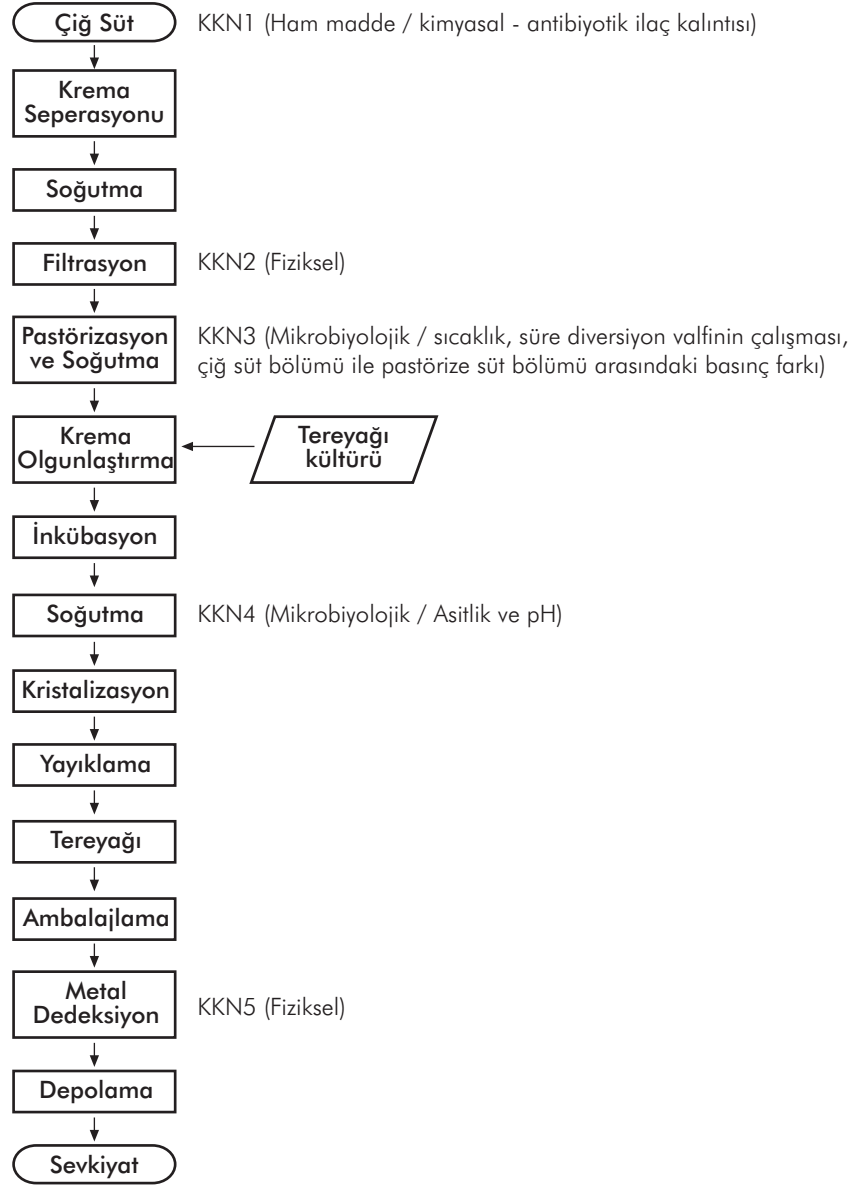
Çiğ Süt

KKN1 (Ham madde / kimyasal - antibiyotik ilaç kalıntısı)

Krema Seperasyonu

Soğutma

Filtrasyon

KKN2 (Fiziksel)

Pastörizasyon ve Soğutma

KKN3 (Mikrobiyolojik / sıcaklık, süre diversiyon valfinin çalışması, çiğ süt bölümü ile pastörize süt bölümü arasındaki basınç farkı)

Krema Olgunlaştırma

Tereyağı kültürü

İnkübasyon

Soğutma

KKN4 (Mikrobiyolojik / Asitlik ve pH)

Kristalizasyon

Yayıklama

Tereyağı

Ambalajlama

Metal Dedeksiyon

KKN5 (Fiziksel)

Depolama

Sevkiyat